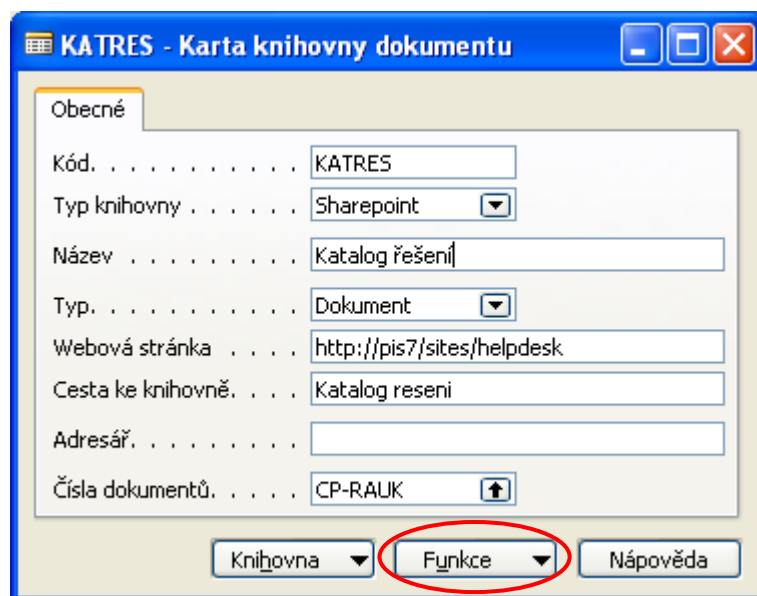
KATRES - Karta knihovny dokumentu

Obecné

| | |
|---|---|
| Kód. . . . . . . . . . . | KATRES |
| Typ knihovny . . . . . . | Sharepoint |
| Název . . . . . . . . . | Katalog řešení |
| Typ. . . . . . . . . . . | Dokument |
| Webová stránka . . . . | http://pis7/sites/helpdesk |
| Cesta ke knihovně. . . . | Katalog reseni |
| Adresář. . . . . . . . . | |
| Čísla dokumentů. . . . . | CP-RAUK |

Knihovna Funkce Nápověda